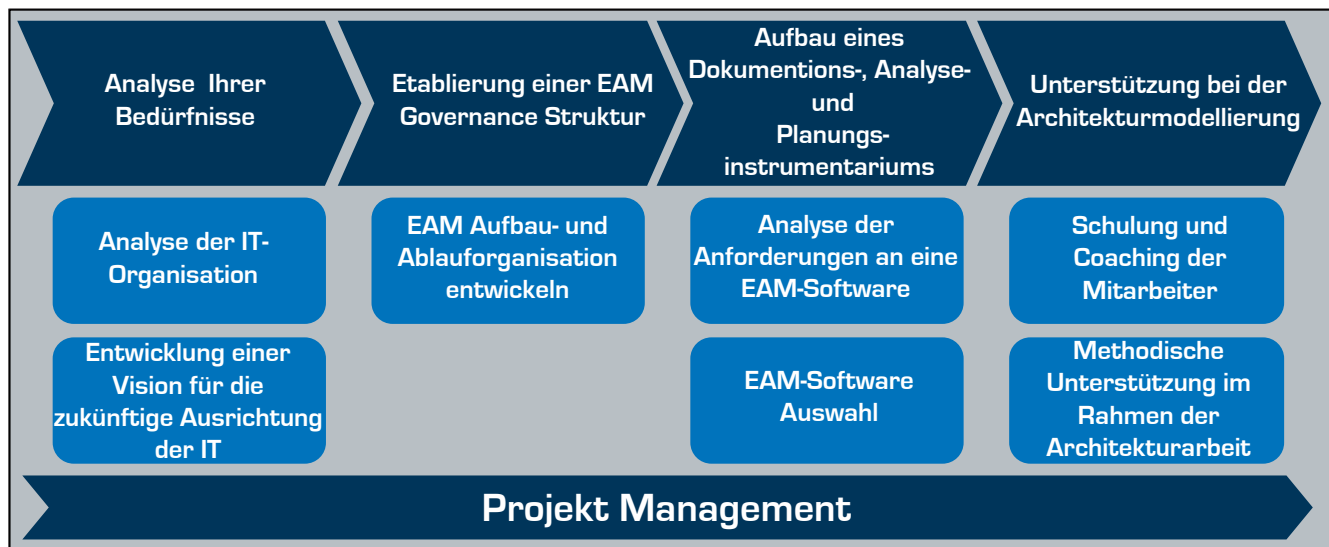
Analyse Ihrer Bedürfnisse

Etablierung einer EAM Governance Struktur

Aufbau eines Dokumentions-, Analyse- und Planungsinstrumentariums

Unterstützung bei der Architekturmodellierung

Analyse der IT-Organisation

Entwicklung einer Vision für die zukünftige Ausrichtung der IT

EAM Aufbau- und Ablauforganisation entwickeln

Analyse der Anforderungen an eine EAM-Software

EAM-Software Auswahl

Schulung und Coaching der Mitarbeiter

Methodische Unterstützung im Rahmen der Architekturarbeit

Projekt Management